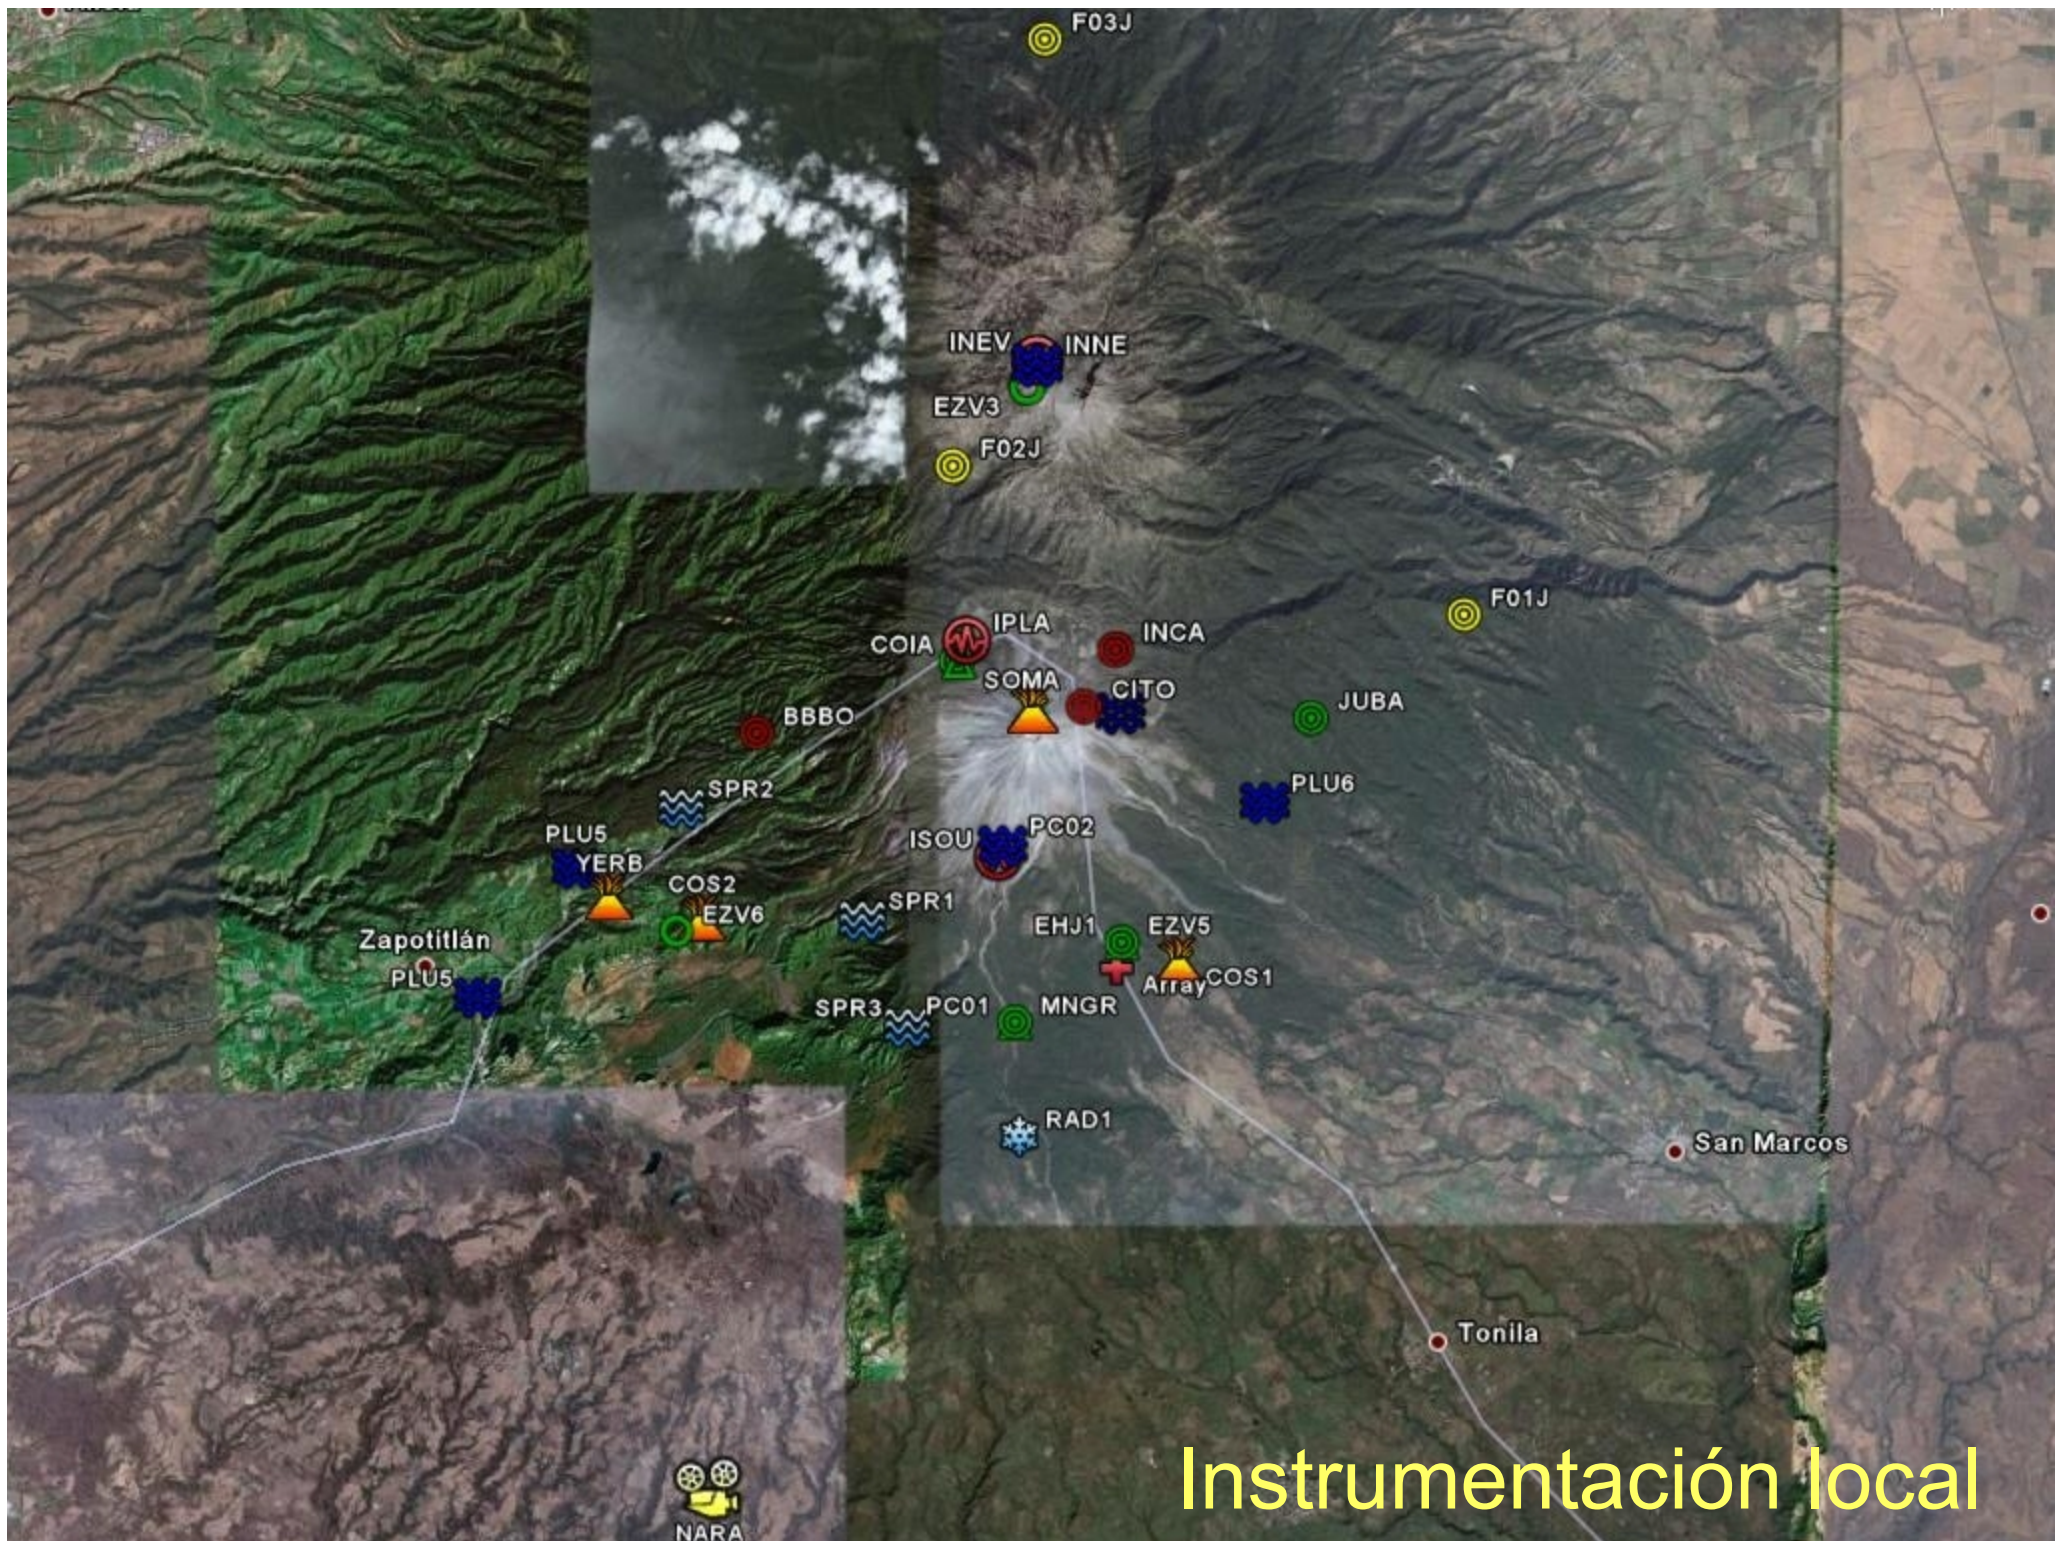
F03J

INEV INNE
EZV3
F02J

F01J
IPLA
COIA
INCA
SOMA
CITO
JUBA
BBBO
SPR2
PLU6
PLU5
YERB
ISOU
PC02
COS2
EZV6
SPR1
Zapotitlán
PLU5
EHJ1
EZV5
Array
COS1
SPR3
PC01
MNGR
RAD1
San Marcos
Tonila
NARA
Instrumentación local